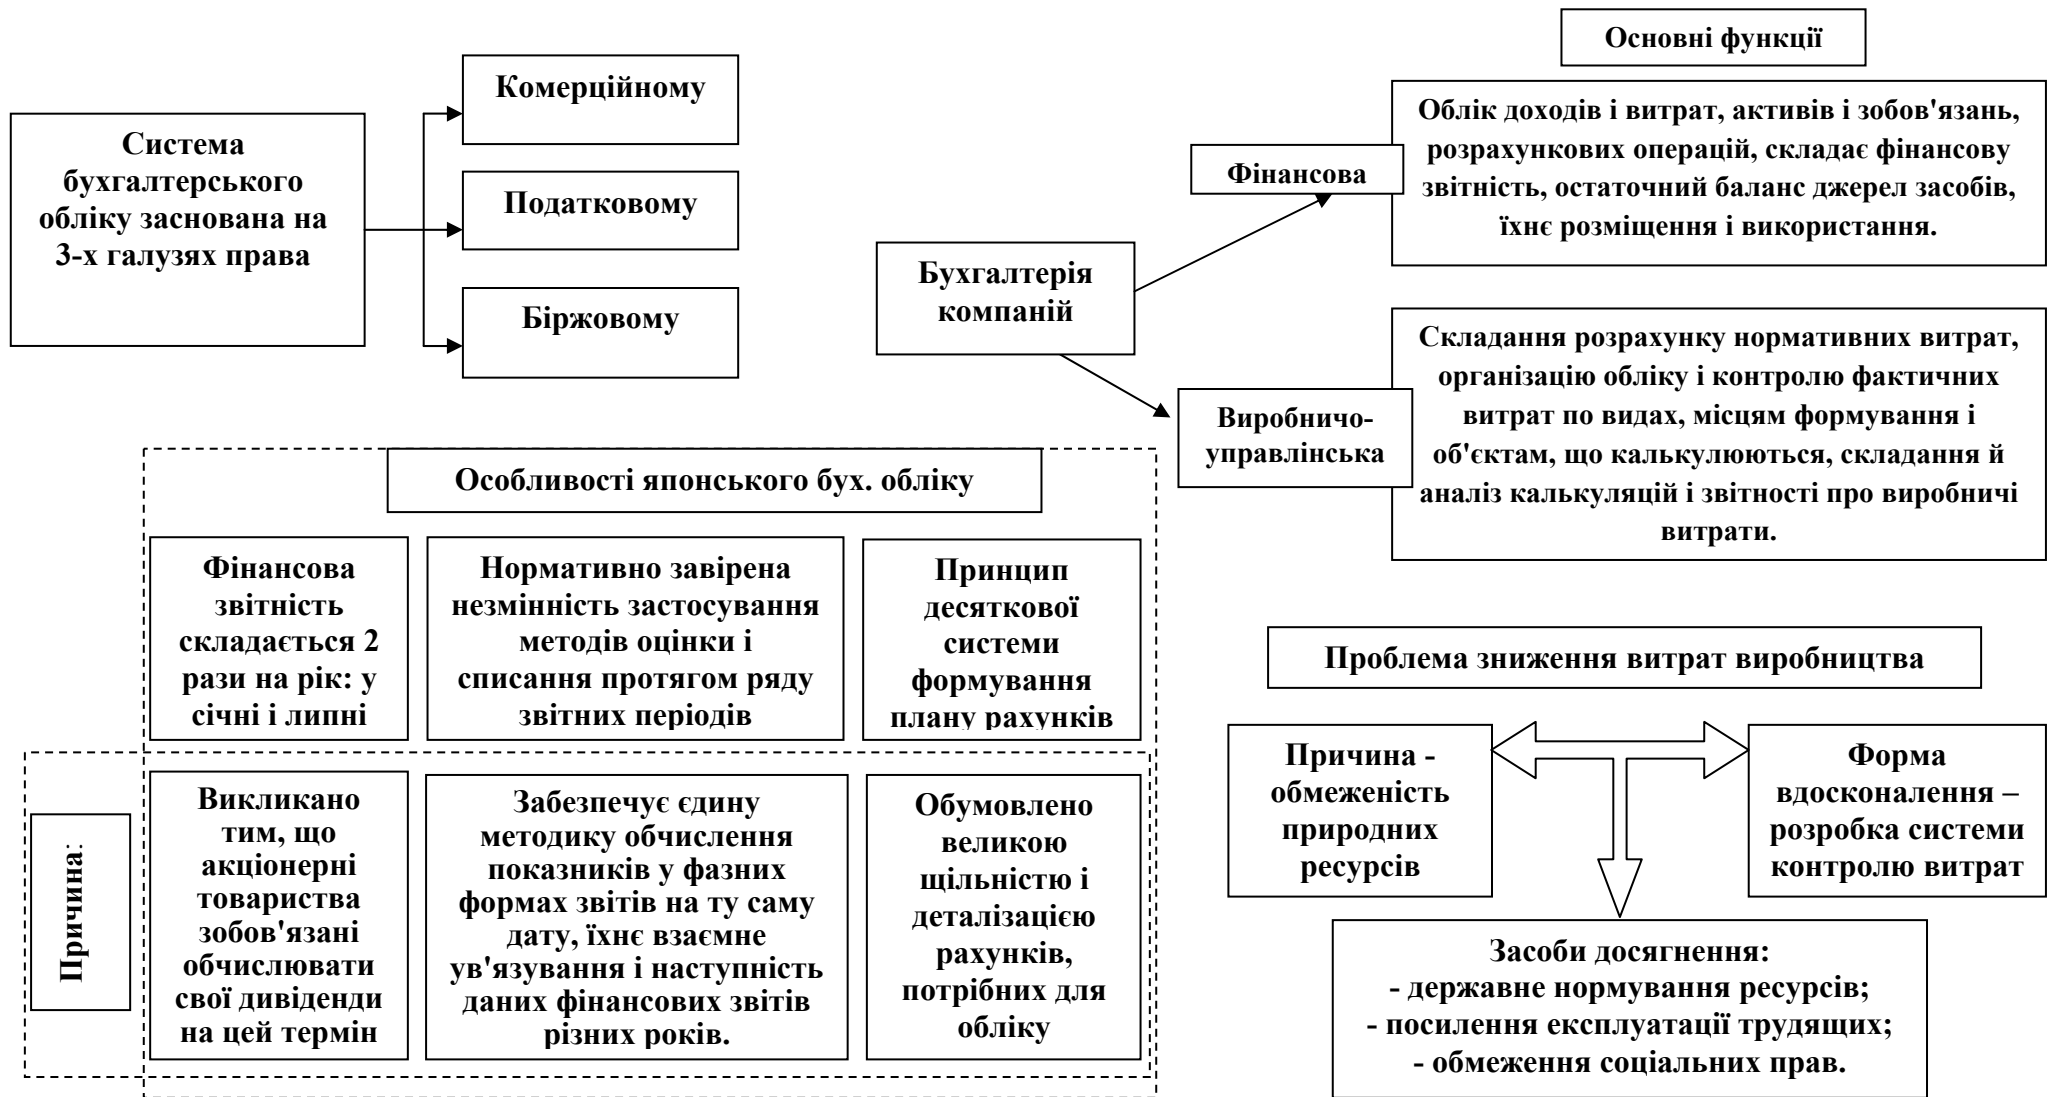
Система бухгалтерського обліку заснована на 3-х галузях права

Комерційному

Податковому

Біржовому

Основні функції

Фінансова

Облік доходів і витрат, активів і зобов'язань, розрахункових операцій, складає фінансову звітність, остаточний баланс джерел засобів, їхнє розміщення і використання.

Бухгалтерія компаній

Виробничо-управлінська

Складання розрахунку нормативних витрат, організацію обліку і контролю фактичних витрат по видах, місцям формування і об'єктам, що калькулюються, складання й аналіз калькуляцій і звітності про виробничі витрати.

Особливості японського бух. обліку

Фінансова звітність складається 2 рази на рік: у січні і липні

Нормативно завірена незмінність застосування методів оцінки і списання протягом ряду звітних періодів

Принцип десяткової системи формування плану рахунків

Причина:

Викликано тим, що акціонерні товариства зобов'язані обчислювати свої дивіденди на цей термін

Забезпечує єдину методику обчислення показників у фазних формах звітів на ту саму дату, їхнє взаємне ув'язування і наступність даних фінансових звітів різних років.

Обумовлено великою щільністю і деталізацією рахунків, потрібних для обліку

Проблема зниження витрат виробництва

Причина - обмеженість природних ресурсів

Форма вдосконалення – розробка системи контролю витрат

Засоби досягнення:
- державне нормування ресурсів;
- посилення експлуатації трудящих;
- обмеження соціальних прав.